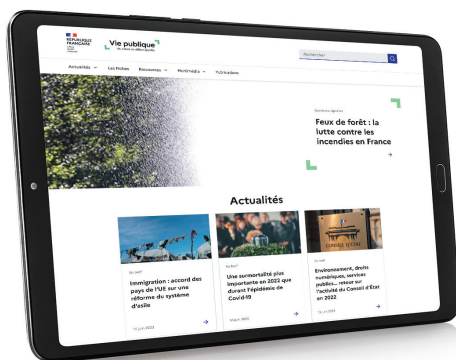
RÉPUBLIQUE FRANÇAISE

Vie publique
au cœur du débat public

Rechercher

Actualités
Les Fiches
Ressources
Multimédia
Publications

Dossiers Spécial

Feux de forêt : la lutte contre les incendies en France

Actualités

En bref
Immigration : accord des pays de l'UE sur une réforme du système d'asile
14 juin 2023

En bref
Une surmortalité plus importante en 2022 que durant l'épidémie de Covid-19
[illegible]

En bref
Environnement, droits numériques, services publics... retour sur l'activité du Conseil d'État en 2022
13 juin 2023